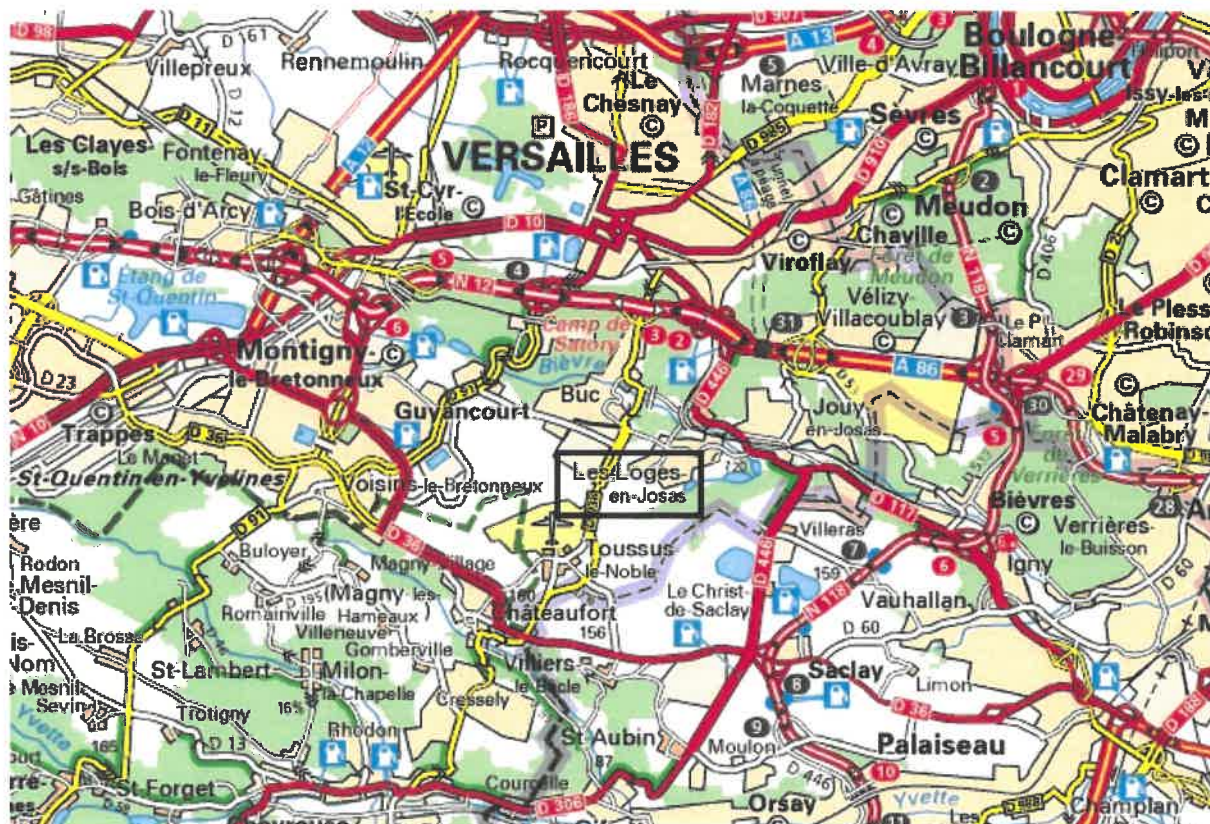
D 98
D 161
Villepreux
Rennemoulin
Rocquencourt
Le Chesnay
Marnes la-Coquette
Ville-d'Avray
Boulogne-Billancourt
Issy-les-
Les Clayes s/s-Bois
Fontenay-le-Fleury
D 11
D 12
VERSAILLES
A 13
A 12
Sèvres
Gâtines
Bois-d'Arcy
St-Cyr-l'École
D 10
Meudon
Clamart
Chaville
Viroflay
Forêt de Meudon
Étang de St-Quentin
N 12
Vélizy-Villacoublay
Le Plessis-Robinson
Camp de Satory
Bièvre
Montigny-le-Bretonneux
Buc
A 86
D 446
D 23
N 10
Guyancourt
Jouy-en-Josas
Châtenay-Malabry
Trappes
Le Mesnil
D 36
St-Quentin-en-Yvelines
Voisins-le-Bretonneux
Les Loges-en-Josas
Forêt de Verrières
Bièvres
Verrières-le-Buisson
D 117
Villeras
Toussus-le-Noble
Rodon
Mesnil-Denis
Buloyer
Magny-Village
Magny-les-Hameaux
Romainville
Le Christ-de-Saclay
Vauhallan
Igny
Châteaufort
D 195
D 91
N 118
D 60
La Brosse
Villeneuve
Gomberville
156
159
160
St-Lambert
Milon-la-Chapelle
Villiers-le-Bâcle
Saclay
Limon
Cressely
Trotigny
Rhodon
D 13
St Aubin
Moulon
Palaiseau
D 36
D 446
Yvette
St-Forget
Courcelle
D 306
Orsay
Champlan